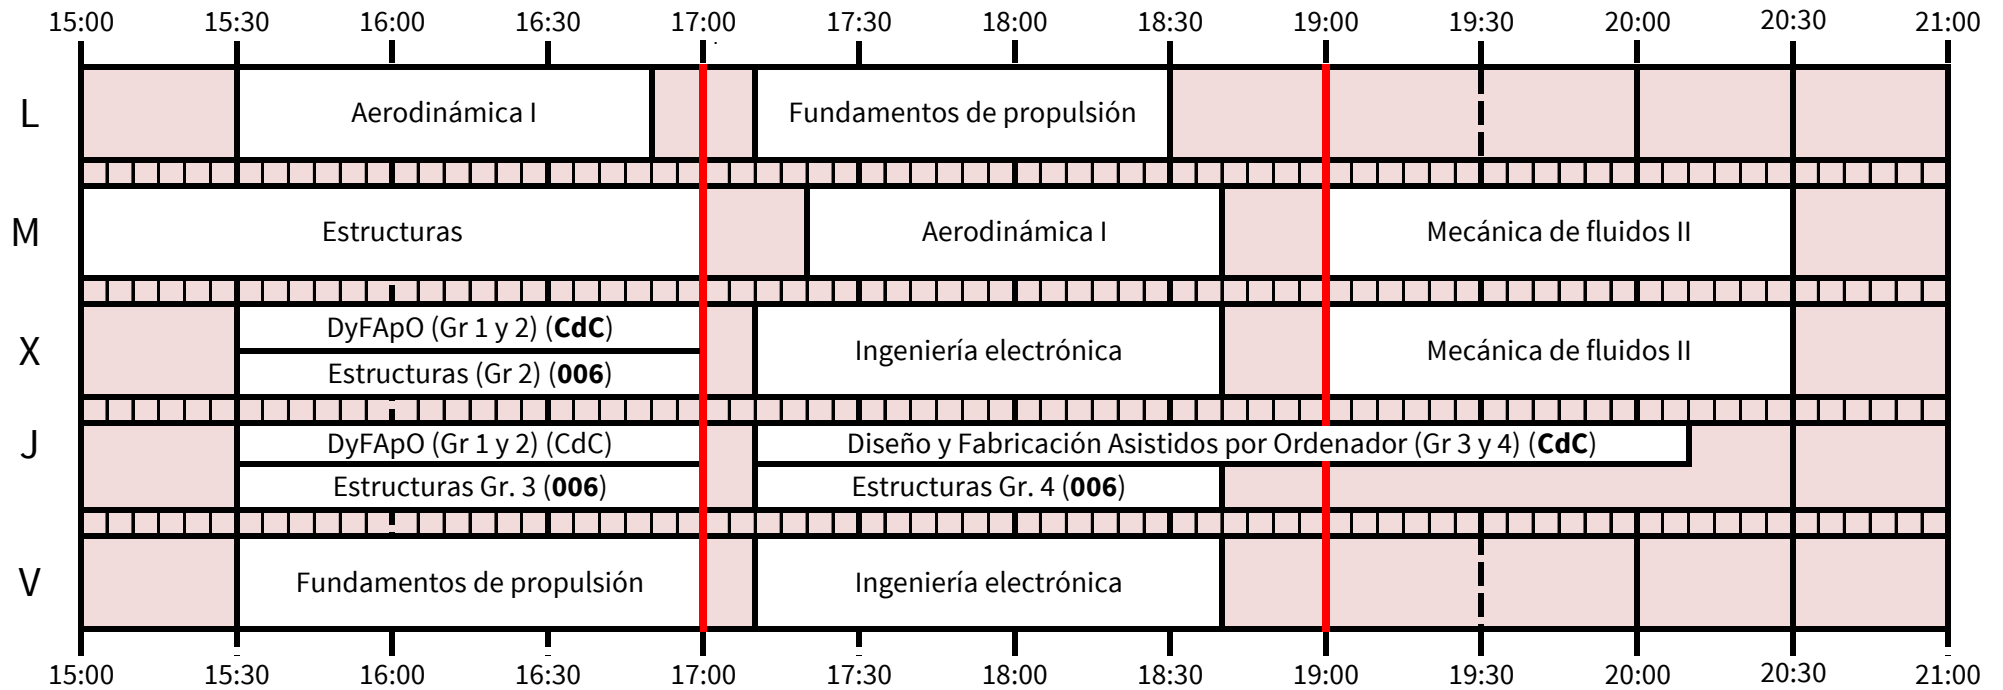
| | 15:00 | 15:30 | 16:00 | 16:30 | 17:00 | 17:30 | 18:00 | 18:30 | 19:00 | 19:30 | 20:00 | 20:30 | 21:00 |
|---|---|---|---|---|---|---|---|---|---|---|---|---|---|
| L | | Aerodinámica I | | | | Fundamentos de propulsión | | | | | | | |
| M | Estructuras | | | | | Aerodinámica I | | | Mecánica de fluidos II | | | | |
| X | | DyFApO (Gr 1 y 2) (**CdC**) / Estructuras (Gr 2) (**006**) | | | | Ingeniería electrónica | | | Mecánica de fluidos II | | | | |
| J | | DyFApO (Gr 1 y 2) (CdC) / Estructuras Gr. 3 (**006**) | | | | Diseño y Fabricación Asistidos por Ordenador (Gr 3 y 4) (**CdC**) / Estructuras Gr. 4 (**006**) | | | | | | | |
| V | | Fundamentos de propulsión | | | | Ingeniería electrónica | | | | | | | |
| | 15:00 | 15:30 | 16:00 | 16:30 | 17:00 | 17:30 | 18:00 | 18:30 | 19:00 | 19:30 | 20:00 | 20:30 | 21:00 |